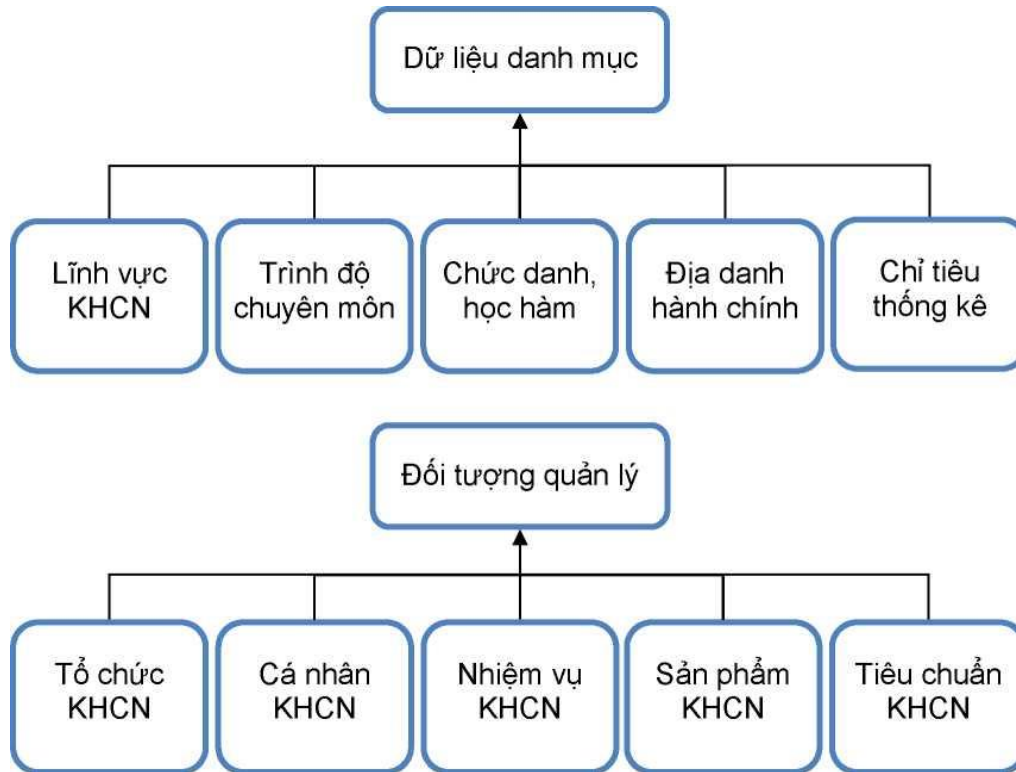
Dữ liệu danh mục

Lĩnh vực KHCN

Trình độ chuyên môn

Chức danh, học hàm

Địa danh hành chính

Chỉ tiêu thống kê

Đối tượng quản lý

Tổ chức KHCN

Cá nhân KHCN

Nhiệm vụ KHCN

Sản phẩm KHCN

Tiêu chuẩn KHCN